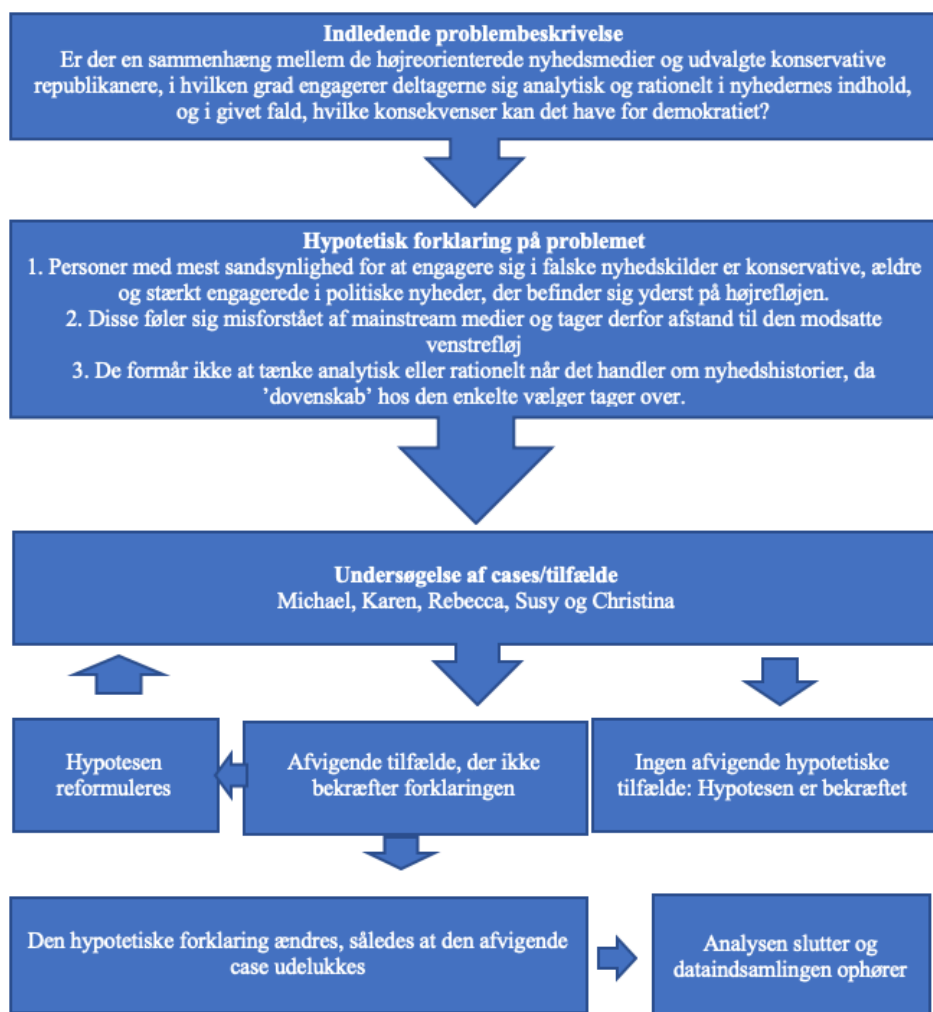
Indledende problembeskrivelse
Er der en sammenhæng mellem de højreorienterede nyhedsmedier og udvalgte konservative republikanere, i hvilken grad engagerer deltagerne sig analytisk og rationelt i nyhedernes indhold, og i givet fald, hvilke konsekvenser kan det have for demokratiet?

Hypotetisk forklaring på problemet
1. Personer med mest sandsynlighed for at engagere sig i falske nyhedskilder er konservative, ældre og stærkt engagerede i politiske nyheder, der befinder sig yderst på højrefløjen.
2. Disse føler sig misforstået af mainstream medier og tager derfor afstand til den modsatte venstrefløj
3. De formår ikke at tænke analytisk eller rationelt når det handler om nyhedshistorier, da 'dovenskab' hos den enkelte vælger tager over.

Undersøgelse af cases/tilfælde
Michael, Karen, Rebecca, Susy og Christina

Hypotesen reformuleres

Afvigende tilfælde, der ikke bekræfter forklaringen

Ingen afvigende hypotetiske tilfælde: Hypotesen er bekræftet

Den hypotetiske forklaring ændres, således at den afvigende case udelukkes

Analysen slutter og dataindsamlingen ophører